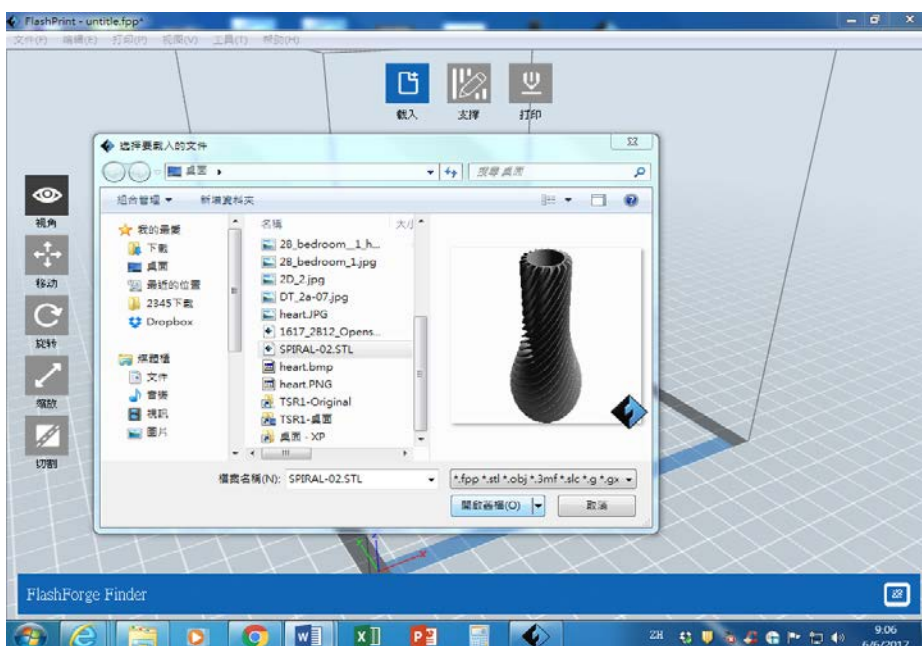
FlashPrint - untitle.fpp*

文件(F) 编辑(E) 打印(P) 视图(V) 工具(T) 帮助(H)

載入 支撐 打印

視角 移动 旋转 缩放 切割

選擇要載入的文件

桌面 ▸

搜尋 桌面

組合管理 ▾ 新增資料夾

我的最愛
下載
桌面
最近的位置
2345下載
Dropbox

媒體櫃
文件
音樂
視訊
圖片

名稱 大小

28_bedroom__1_h...
28_bedroom_1.jpg
2D_2.jpg
DT_2a-07.jpg
heart.JPG
1617_2B12_Opens...
SPIRAL-02.STL
heart.bmp
heart.PNG
TSR1-Original
TSR1-桌面
桌面 - XP

檔案名稱(N): SPIRAL-02.STL

*.fpp *.stl *.obj *.3mf *.slc *.g *.gx

開啟舊檔(O) 取消

FlashForge Finder

ZH 9:06 6/6/2017